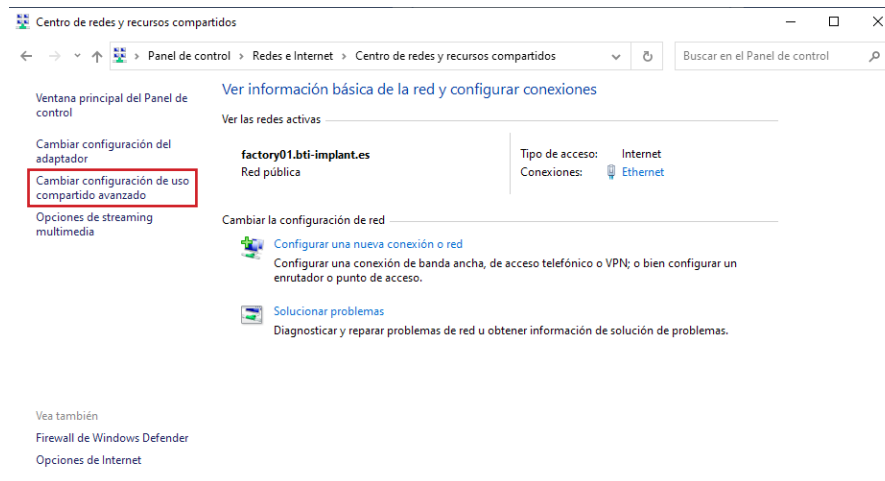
Centro de redes y recursos compartidos

Panel de control › Redes e Internet › Centro de redes y recursos compartidos

Buscar en el Panel de control

Ventana principal del Panel de control

Cambiar configuración del adaptador

Cambiar configuración de uso compartido avanzado

Opciones de streaming multimedia

Ver información básica de la red y configurar conexiones

Ver las redes activas

factory01.bti-implant.es
Red pública

Tipo de acceso: Internet
Conexiones: Ethernet

Cambiar la configuración de red

Configurar una nueva conexión o red
Configurar una conexión de banda ancha, de acceso telefónico o VPN; o bien configurar un enrutador o punto de acceso.

Solucionar problemas
Diagnosticar y reparar problemas de red u obtener información de solución de problemas.

Vea también

Firewall de Windows Defender

Opciones de Internet